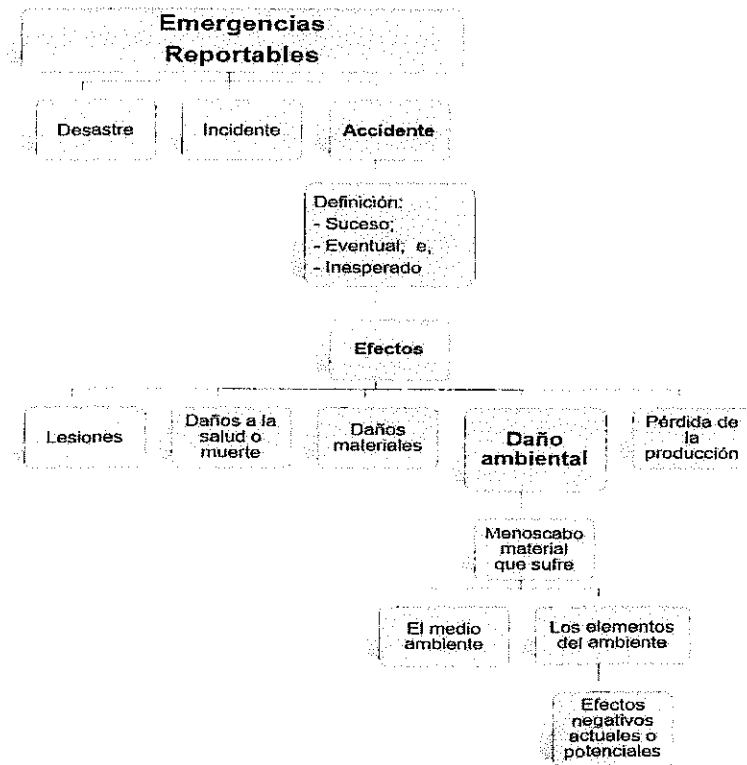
Emergencias Reportables

Desastre

Incidente

Accidente

Definición:
- Suceso;
- Eventual; e,
- Inesperado

Efectos

Lesiones

Daños a la salud o muerte

Daños materiales

Daño ambiental

Pérdida de la producción

Menoscabo material que sufre

El medio ambiente

Los elementos del ambiente

Efectos negativos actuales o potenciales